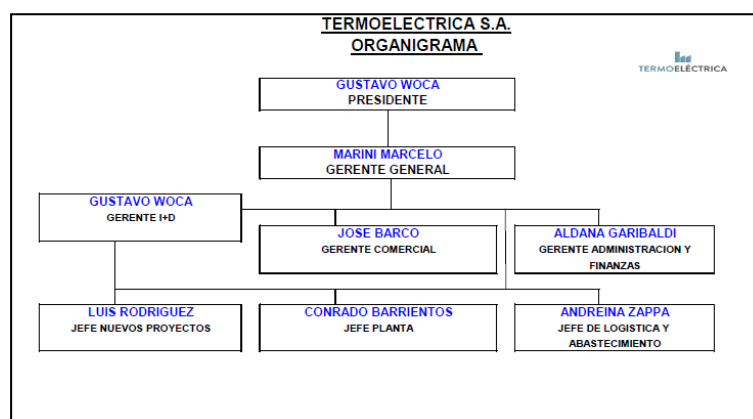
TERMOELECTRICA S.A.
ORGANIGRAMA

TERMOELECTRICA

GUSTAVO WOCA
PRESIDENTE

MARINI MARCELO
GERENTE GENERAL

GUSTAVO WOCA
GERENTE I+D

JOSE BARCO
GERENTE COMERCIAL

ALDANA GARIBALDI
GERENTE ADMINISTRACION Y FINANZAS

LUIS RODRIGUEZ
JEFE NUEVOS PROYECTOS

CONRADO BARRIENTOS
JEFE PLANTA

ANDREINA ZAPPA
JEFE DE LOGISTICA Y ABASTECIMIENTO